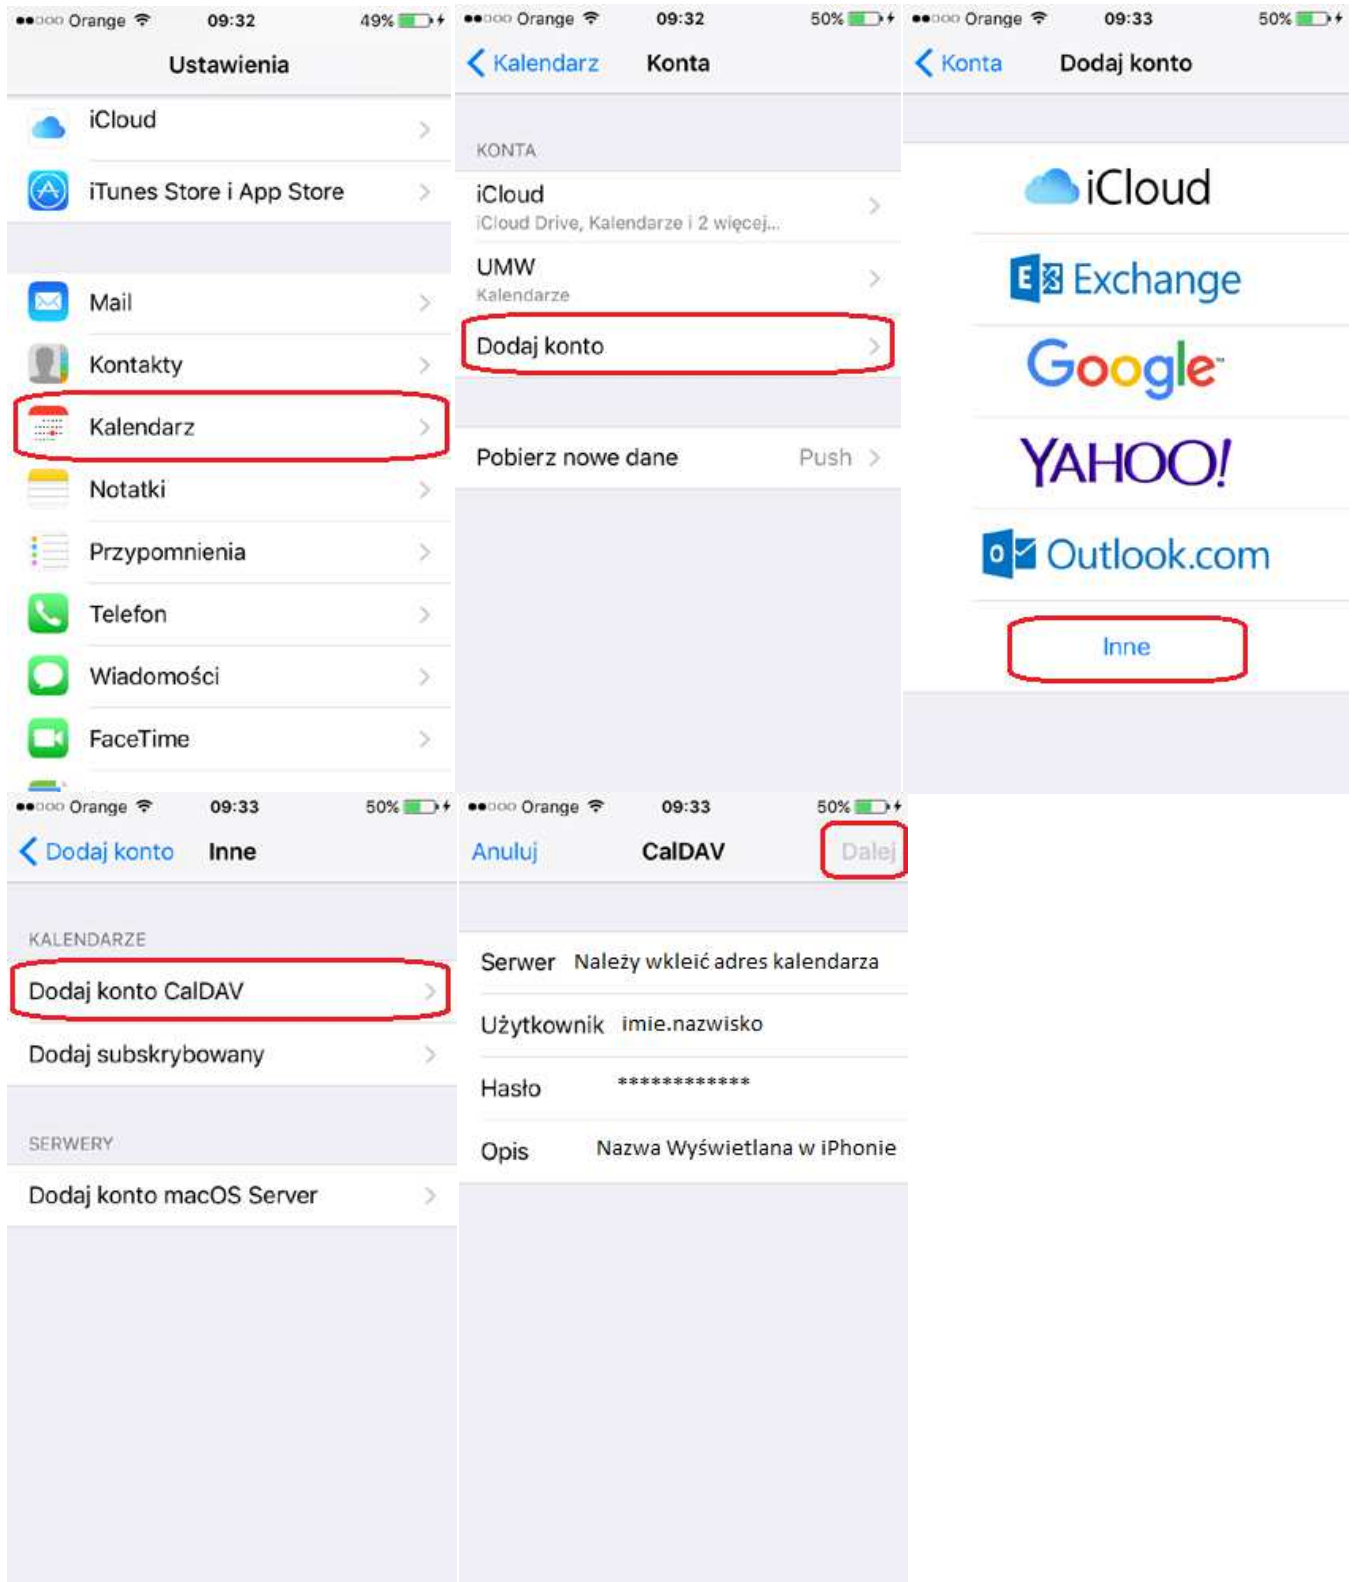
●●○○○ Orange 09:32 49%

Ustawienia

iCloud

iTunes Store i App Store

Mail

Kontakty

Kalendarz

Notatki

Przypomnienia

Telefon

Wiadomości

FaceTime

●●○○○ Orange 09:32 50%

Kalendarz Konta

KONTA

iCloud
iCloud Drive, Kalendarze i 2 więcej...

UMW
Kalendarze

Dodaj konto

Pobierz nowe dane Push

●●○○○ Orange 09:33 50%

Konta Dodaj konto

iCloud

Exchange

Google

YAHOO!

Outlook.com

Inne

●●○○○ Orange 09:33 50%

Dodaj konto Inne

KALENDARZE

Dodaj konto CalDAV

Dodaj subskrybowany

SERWERY

Dodaj konto macOS Server

●●○○○ Orange 09:33 50%

Anuluj CalDAV Dalej

Serwer Należy wkleić adres kalendarza

Użytkownik imie.nazwisko

Hasło ************

Opis Nazwa Wyświetlana w iPhonie